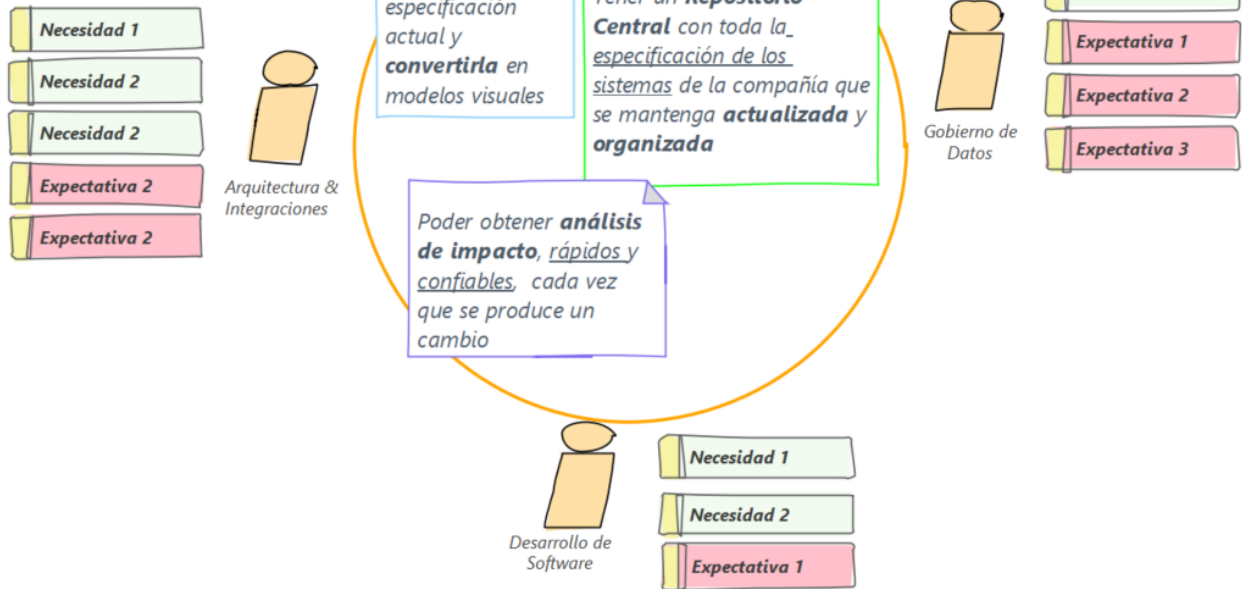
Necesidad 1

Necesidad 2

Necesidad 2

Expectativa 2

Expectativa 2

Arquitectura & Integraciones

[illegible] especificación actual y **convertirla** en modelos visuales

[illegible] **Central** con toda la especificación de los sistemas de la compañía que se mantenga **actualizada** y **organizada**

Poder obtener **análisis de impacto**, rápidos y confiables, cada vez que se produce un cambio

Gobierno de Datos

Expectativa 1

Expectativa 2

Expectativa 3

Desarrollo de Software

Necesidad 1

Necesidad 2

Expectativa 1